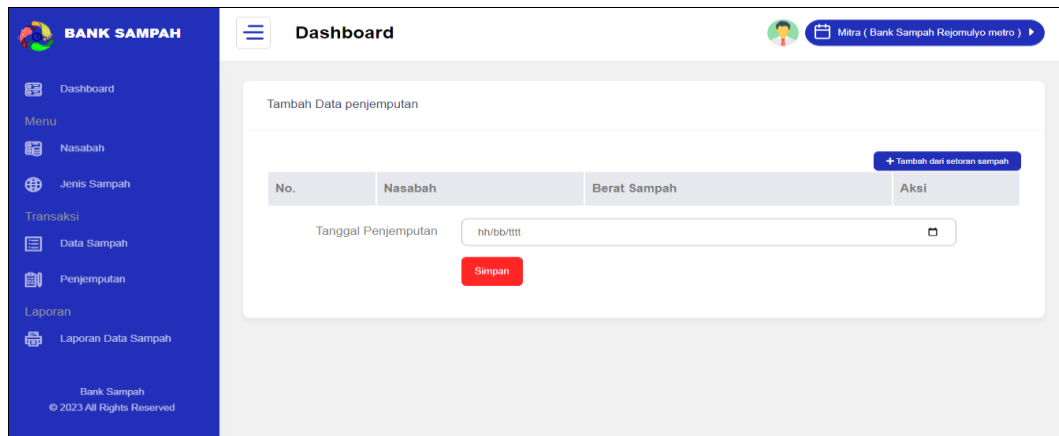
BANK SAMPAH

Dashboard

Menu

Nasabah

Jenis Sampah

Transaksi

Data Sampah

Penjemputan

Laporan

Laporan Data Sampah

Bank Sampah
© 2023 All Rights Reserved

Dashboard

Mitra ( Bank Sampah Rejomulyo metro )

Tambah Data penjemputan

+ Tambah dari setoran sampah

| No. | Nasabah | Berat Sampah | Aksi |
|---|---|---|---|

Tanggal Penjemputan hh/bb/tttt

Simpan